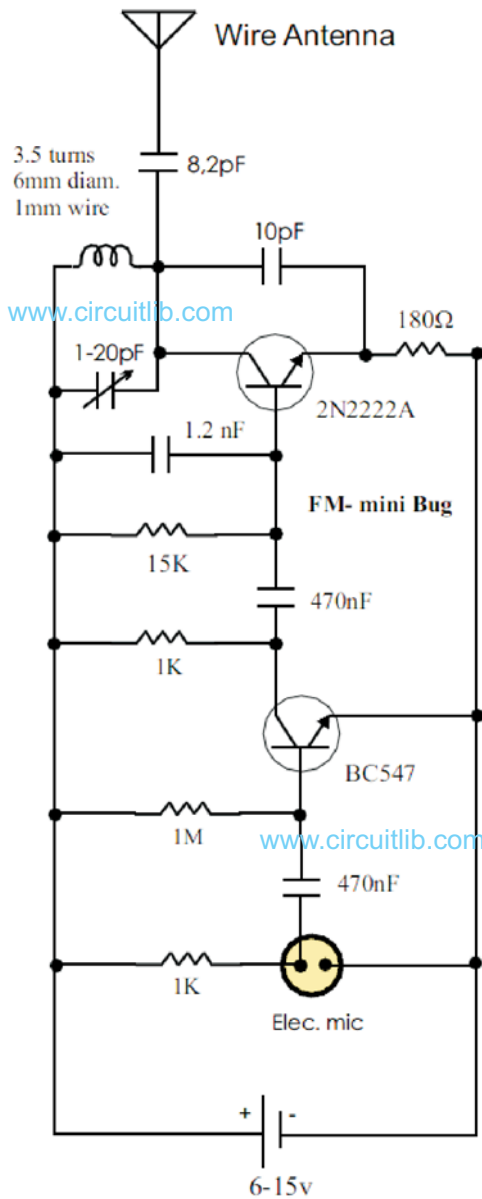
Wire Antenna

3.5 turns
6mm diam.
1mm wire

8,2pF

10pF

www.circuitlib.com

180Ω

1-20pF

2N2222A

1.2 nF

FM- mini Bug

15K

470nF

1K

BC547

1M

www.circuitlib.com

470nF

1K

Elec. mic

+ -

6-15v